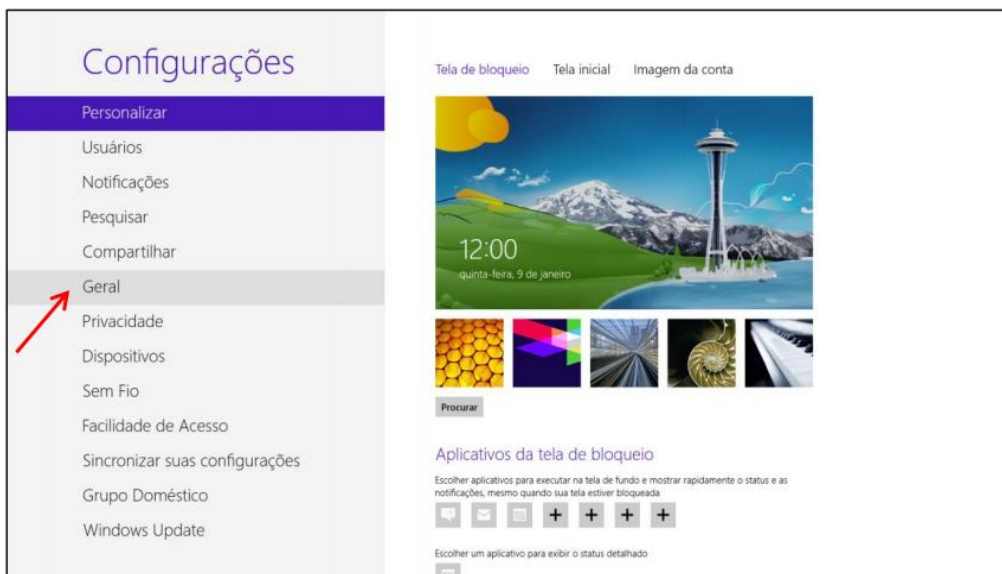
Configurações

Personalizar
Usuários
Notificações
Pesquisar
Compartilhar
Geral
Privacidade
Dispositivos
Sem Fio
Facilidade de Acesso
Sincronizar suas configurações
Grupo Doméstico
Windows Update

Tela de bloqueio Tela inicial Imagem da conta

12:00
quinta-feira, 9 de janeiro

Procurar

Aplicativos da tela de bloqueio

Escolher aplicativos para executar na tela de fundo e mostrar rapidamente o status e as notificações, mesmo quando sua tela estiver bloqueada

+ + + +

Escolher um aplicativo para exibir o status detalhado